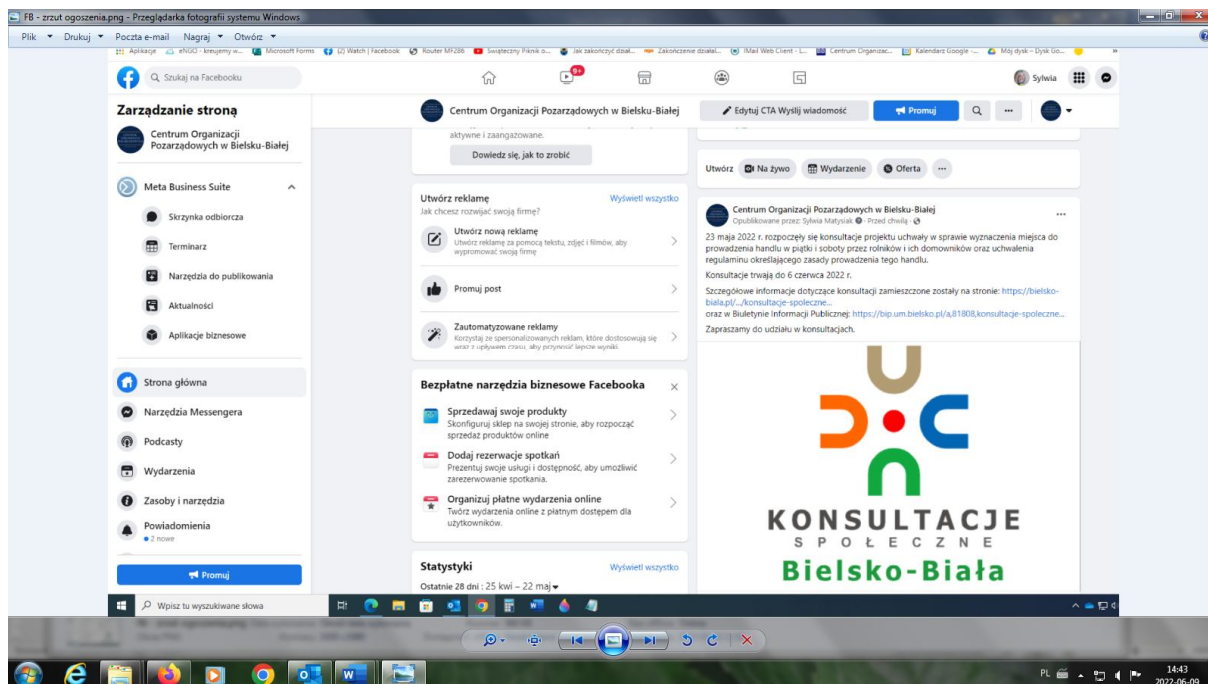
FB - zrzut ogoszenia.png - Przeglądarka fotografii systemu Windows

Plik ▾ Drukuj ▾ Poczta e-mail Nagraj ▾ Otwórz ▾

Aplikacje eNGO - kreujemy w... Microsoft Forms (2) Watch | Facebook Router MF286 Świąteczny Piknik o... Jak zakończyć dział... Zakończenie działal... IMail Web Client - L... Centrum Organizac... Kalendarz Google -... Mój dysk – Dysk Go...

Szukaj na Facebooku

9+

Sylwia

Zarządzanie stroną

Centrum Organizacji Pozarządowych w Bielsku-Białej

Meta Business Suite

Skrzynka odbiorcza

Terminarz

Narzędzia do publikowania

Aktualności

Aplikacje biznesowe

Strona główna

Narzędzia Messengera

Podcasty

Wydarzenia

Zasoby i narzędzia

Powiadomienia
2 nowe

Promuj

Centrum Organizacji Pozarządowych w Bielsku-Białej

Edytuj CTA Wyślij wiadomość

Promuj

aktywne i zaangażowane.

Dowiedz się, jak to zrobić

Utwórz reklamę
Wyświetl wszystko
Jak chcesz rozwijać swoją firmę?

Utwórz nową reklamę
Utwórz reklamę za pomocą tekstu, zdjęć i filmów, aby wypromować swoją firmę

Promuj post

Zautomatyzowane reklamy
Korzystaj ze spersonalizowanych reklam, które dostosowują się wraz z upływem czasu, aby przynosić lepsze wyniki.

Bezpłatne narzędzia biznesowe Facebooka

Sprzedawaj swoje produkty
Skonfiguruj sklep na swojej stronie, aby rozpocząć sprzedaż produktów online

Dodaj rezerwacje spotkań
Prezentuj swoje usługi i dostępność, aby umożliwić zarezerwowanie spotkania.

Organizuj płatne wydarzenia online
Twórz wydarzenia online z płatnym dostępem dla użytkowników.

Statystyki
Wyświetl wszystko
Ostatnie 28 dni : 25 kwi – 22 maj

Utwórz Na żywo Wydarzenie Oferta

Centrum Organizacji Pozarządowych w Bielsku-Białej
Opublikowane przez: Sylwia Matysiak · Przed chwilą ·

23 maja 2022 r. rozpoczęły się konsultacje projektu uchwały w sprawie wyznaczenia miejsca do prowadzenia handlu w piątki i soboty przez rolników i ich domowników oraz uchwalenia regulaminu określającego zasady prowadzenia tego handlu.

Konsultacje trwają do 6 czerwca 2022 r.

Szczegółowe informacje dotyczące konsultacji zamieszczone zostały na stronie: https://bielsko-biala.pl/.../konsultacje-spoleczne...
oraz w Biuletynie Informacji Publicznej: https://bip.um.bielsko.pl/a,81808,konsultacje-spoleczne...

Zapraszamy do udziału w konsultacjach.

KONSULTACJE
SPOŁECZNE
Bielsko-Biała

Wpisz tu wyszukiwane słowa

PL 14:43 2022-06-09